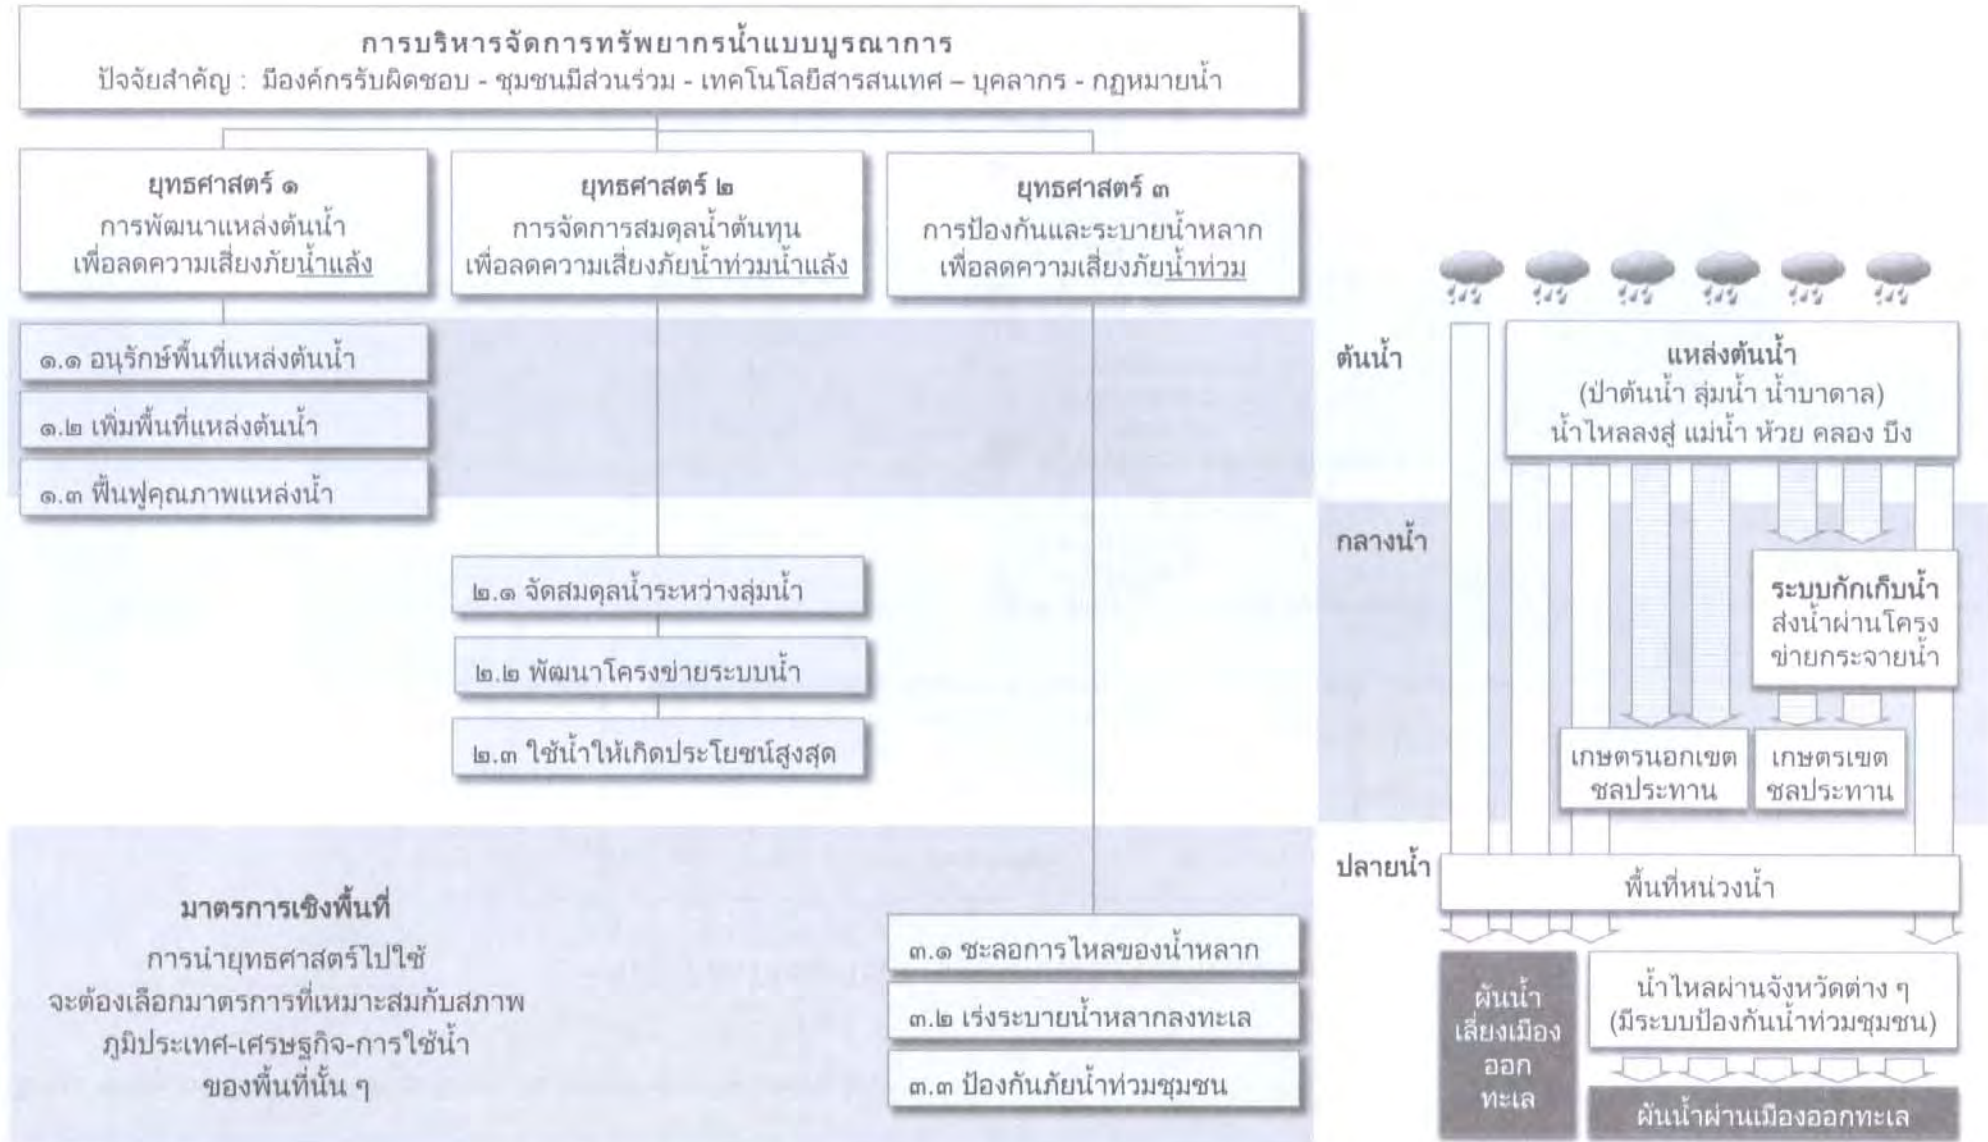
การบริหารจัดการทรัพยากรน้ำแบบบูรณาการ
ปัจจัยสำคัญ : มีองค์กรรับผิดชอบ - ชุมชนมีส่วนร่วม - เทคโนโลยีสารสนเทศ – บุคลากร - กฎหมายน้ำ

ยุทธศาสตร์ ๑
การพัฒนาแหล่งต้นน้ำ
เพื่อลดความเสี่ยงภัยน้ำแล้ง

ยุทธศาสตร์ ๒
การจัดการสมดุลน้ำต้นทุน
เพื่อลดความเสี่ยงภัยน้ำท่วมน้ำแล้ง

ยุทธศาสตร์ ๓
การป้องกันและระบายน้ำหลาก
เพื่อลดความเสี่ยงภัยน้ำท่วม

๑.๑ อนุรักษ์พื้นที่แหล่งต้นน้ำ
๑.๒ เพิ่มพื้นที่แหล่งต้นน้ำ
๑.๓ ฟื้นฟูคุณภาพแหล่งน้ำ

๒.๑ จัดสมดุลน้ำระหว่างลุ่มน้ำ
๒.๒ พัฒนาโครงข่ายระบบน้ำ
๒.๓ ใช้น้ำให้เกิดประโยชน์สูงสุด

มาตรการเชิงพื้นที่
การนำยุทธศาสตร์ไปใช้
จะต้องเลือกมาตรการที่เหมาะสมกับสภาพ
ภูมิประเทศ-เศรษฐกิจ-การใช้น้ำ
ของพื้นที่นั้น ๆ

๓.๑ ชะลอการไหลของน้ำหลาก
๓.๒ เร่งระบายน้ำหลากลงทะเล
๓.๓ ป้องกันภัยน้ำท่วมชุมชน

ต้นน้ำ
แหล่งต้นน้ำ
(ป่าต้นน้ำ ลุ่มน้ำ น้ำบาดาล)
น้ำไหลลงสู่ แม่น้ำ ห้วย คลอง บึง

กลางน้ำ
ระบบกักเก็บน้ำ
ส่งน้ำผ่านโครงข่ายกระจายน้ำ

เกษตรนอกเขตชลประทาน
เกษตรเขตชลประทาน

ปลายน้ำ
พื้นที่หน่วงน้ำ

ผันน้ำเลี่ยงเมืองออกทะเล
น้ำไหลผ่านจังหวัดต่าง ๆ
(มีระบบป้องกันน้ำท่วมชุมชน)
ผันน้ำผ่านเมืองออกทะเล